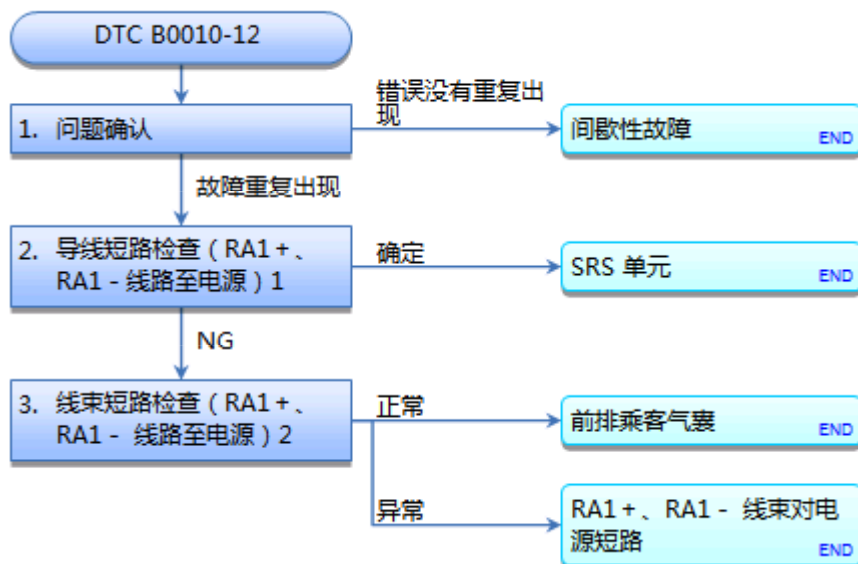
DTC B0010-12

1. 问题确认

错误没有重复出现

间歇性故障
END

故障重复出现

2. 导线短路检查（RA1＋、RA1－线路至电源）1

确定

SRS 单元
END

NG

3. 线束短路检查（RA1＋、RA1－ 线路至电源）2

正常

前排乘客气囊
END

异常

RA1＋、RA1－ 线束对电源短路
END